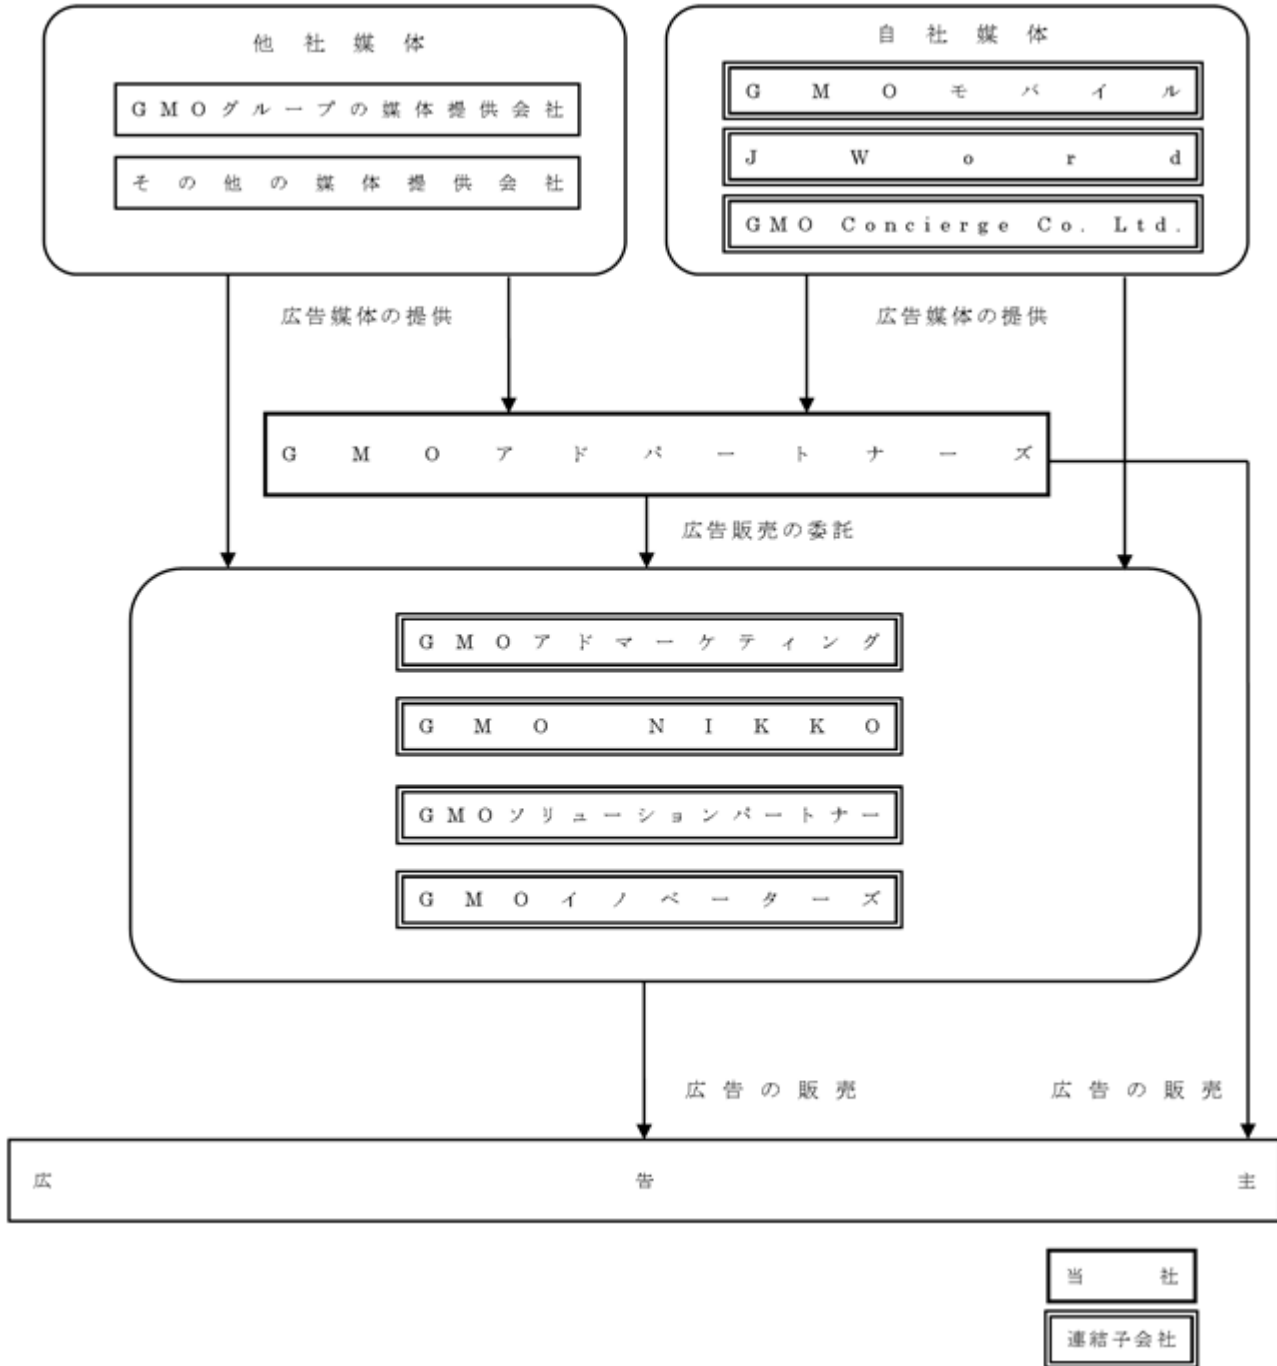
他社媒体

GMOグループの媒体提供会社

その他の媒体提供会社

自社媒体

GMOモバイル

JWord

GMO Concierge Co. Ltd.

広告媒体の提供

広告媒体の提供

GMOアドパートナーズ

広告販売の委託

GMOアドマーケティング

GMO NIKKO

GMOソリューションパートナー

GMOイノベーターズ

広告の販売

広告の販売

広告主

当社

連結子会社